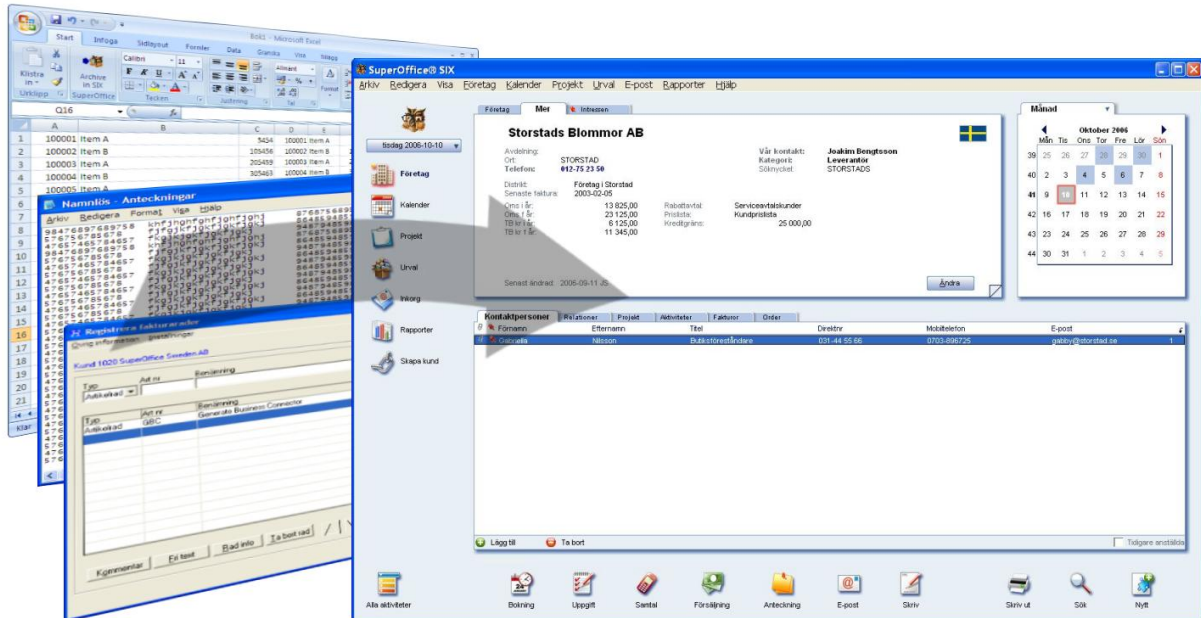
Book1 - Microsoft Excel
Start Infoga Sidlayout Formler Data Granska Visa Infoga
Klistra in Urklipp Archive in SIX SuperOffice Calibri 11 Tecken Justering Allmänt Tal Format
Q16

| | A | B | C | D |
|---|---|---|---|---|
| 1 | 100001 | Item A | 5454 | 100001 Item A |
| 2 | 100002 | Item B | 105456 | 100002 Item B |
| 3 | 100003 | Item A | 205459 | 100003 Item A |
| 4 | 100004 | Item B | 305463 | 100004 Item B |
| 5 | 100005 | Item A | | |

Klar

Namnlös - Anteckningar
Arkiv Redigera Format Visa Hjälp

Registrera fakturarader
Kund 1020 SuperOffice Sweden AB
Typ Art nr Benämning
Artikelrad
Typ Art nr Benämning
Artikelrad GBC Generate Business Connector
Kommentar Fri text Rad info Ta bort rad

SuperOffice® SIX
Arkiv Redigera Visa Företag Kalender Projekt Urval E-post Rapporter Hjälp
tisdag 2006-10-10
Företag Kalender Projekt Urval Inkorg Rapporter Skapa kund
Företag Mer Intressen
Storstads Blommor AB
Avdelning:
Ort: STORSTAD
Telefon: 012-75 23 50
Vår kontakt: Joakim Bengtsson
Kategori: Leverantör
Söknyckel: STORSTADS
Distrikt: Företag i Storstad
Senaste faktura: 2003-02-05
Oms i år: 13 825,00
Oms f år: 23 125,00
TB kr i år: 6 125,00
TB kr f år: 11 345,00
Rabattavtal: Serviceavtalskunder
Prislista: Kundprislista
Kreditgräns: 25 000,00
Senast ändrad: 2006-09-11 JS
Ändra
Månad
Oktober 2006
Mån Tis Ons Tor Fre Lör Sön
39 25 26 27 28 29 30 1
40 2 3 4 5 6 7 8
41 9 10 11 12 13 14 15
42 16 17 18 19 20 21 22
43 23 24 25 26 27 28 29
44 30 31 1 2 3 4 5
Kontaktpersoner Relationer Projekt Aktiviteter Fakturor Order
Förnamn Efternamn Titel Direktnr Mobiltelefon E-post
Gabriella Nilsson Butiksföreståndare 031-44 55 66 0703-896725 gabby@storstad.se 1
Lägg till Ta bort Tidigare anställda
Alla aktiviteter Bokning Uppgift Samtal Försäljning Anteckning E-post Skriv Skriv ut Sök Nytt